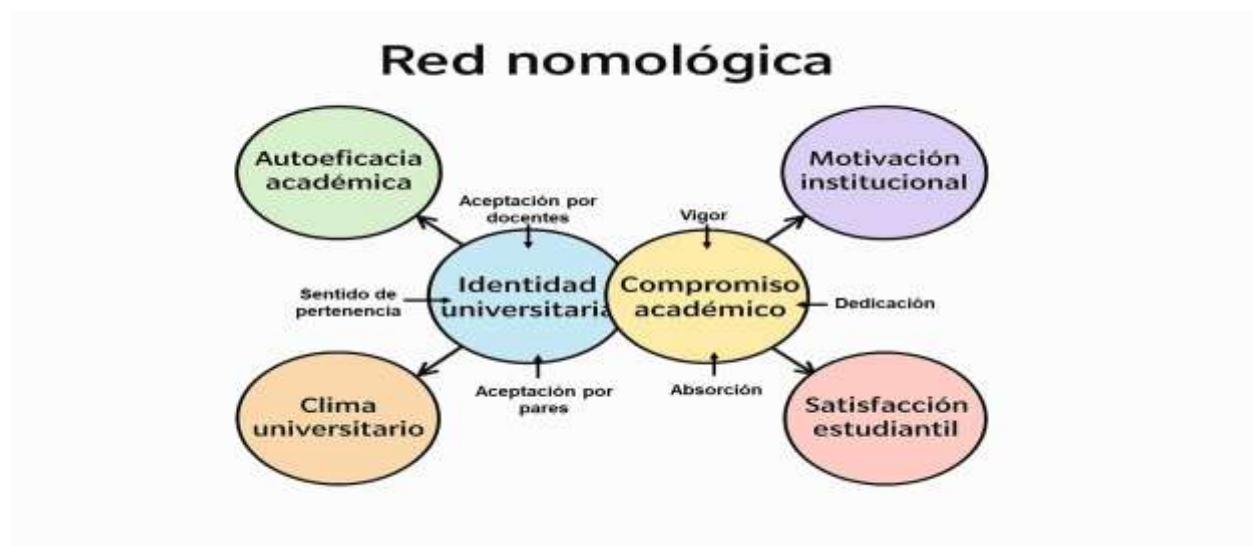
Red nomológica

Autoeficacia académica

Motivación institucional

Aceptación por docentes

Vigor

Sentido de pertenencia

Identidad universitaria

Compromiso académico

Dedicación

Clima universitario

Aceptación por pares

Absorción

Satisfacción estudiantil